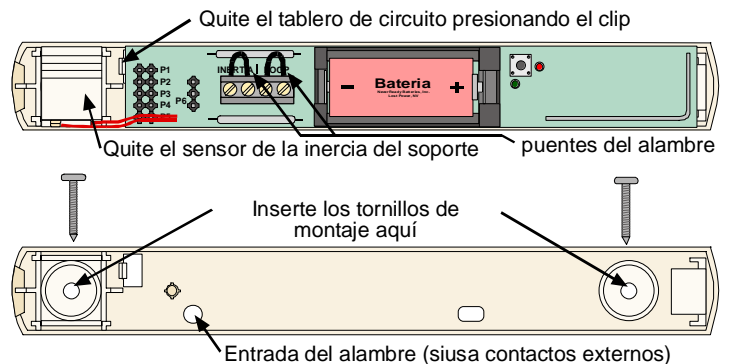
Quite el tablero de circuito presionando el clip

P1
P2
P3
P4
P6
INERTIA
LOOP
Bateria
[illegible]
−
+

Quite el sensor de la inercia del soporte

puentes del alambre

Inserte los tornillos de montaje aquí

Entrada del alambre (siusa contactos externos)